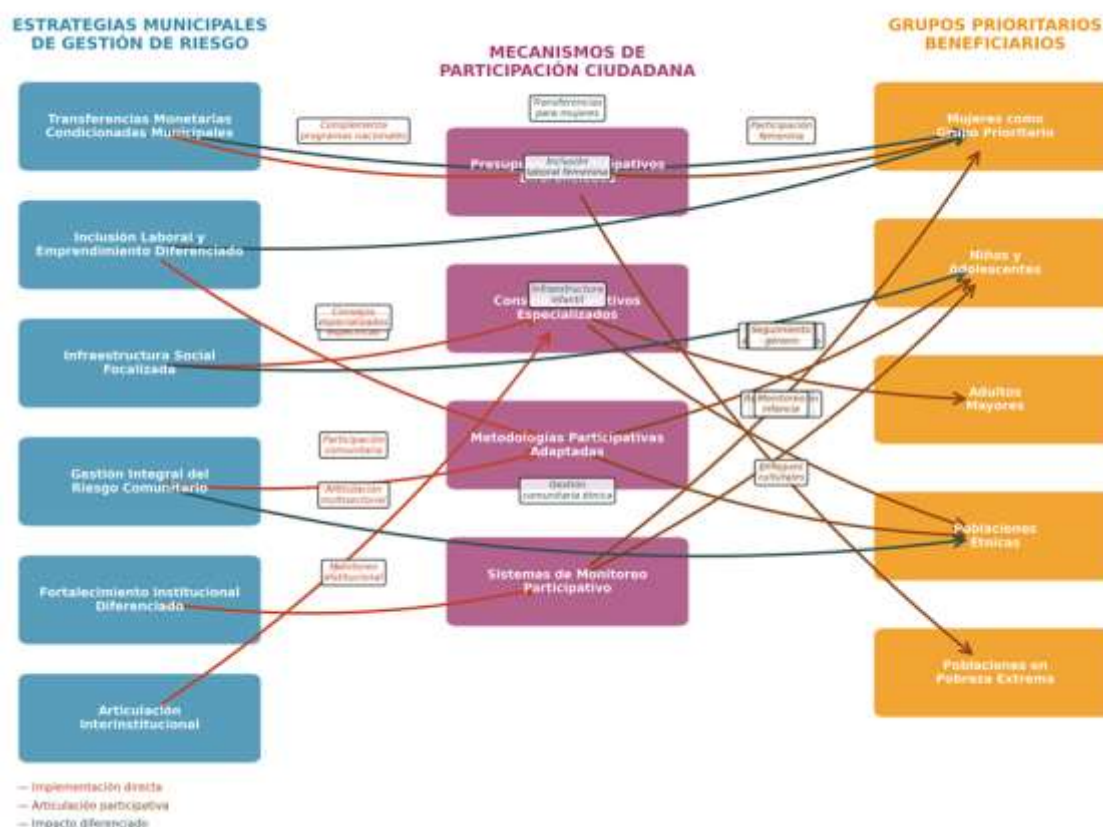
ESTRATEGIAS MUNICIPALES DE GESTIÓN DE RIESGO

MECANISMOS DE PARTICIPACIÓN CIUDADANA

GRUPOS PRIORITARIOS BENEFICIARIOS

Transferencias Monetarias Condicionadas Municipales

Inclusión Laboral y Emprendimiento Diferenciado

Infraestructura Social Focalizada

Gestión Integral del Riesgo Comunitario

Fortalecimiento Institucional Diferenciado

Articulación Interinstitucional

Complemento programas nacionales

Transferencias para mujeres

Presup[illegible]pativos

Inclusión laboral femenina

Participación femenina

Consejos especializados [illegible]

Cons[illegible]tivos Especializados

Infraestructura infantil

Seguimiento género

Metodologías Participativas Adaptadas

Participación comunitaria

Monitoreo infancia

Articulación multisectorial

Gestión comunitaria étnica

Enfoque cultural

Monitoreo institucional

Sistemas de Monitoreo Participativo

Mujeres como Grupo Prioritario

Niños y Adolescentes

Adultos Mayores

Poblaciones Étnicas

Poblaciones en Pobreza Extrema

— Implementación directa
— Articulación participativa
— Impacto diferenciado